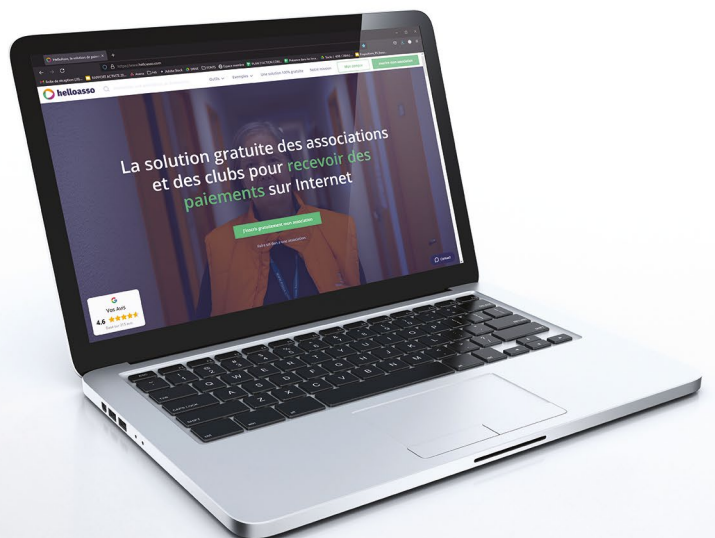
HelloAsso, la solution de paie

https://www.helloasso.com

helloasso

Outils Exemples Une solution 100% gratuite Nous trouver Mon espace Inscrire gratuitement mon association

La solution gratuite des associations et des clubs pour recevoir des paiements sur Internet

J'inscris gratuitement mon association

Vos Avis
4.6 ★★★★★

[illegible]